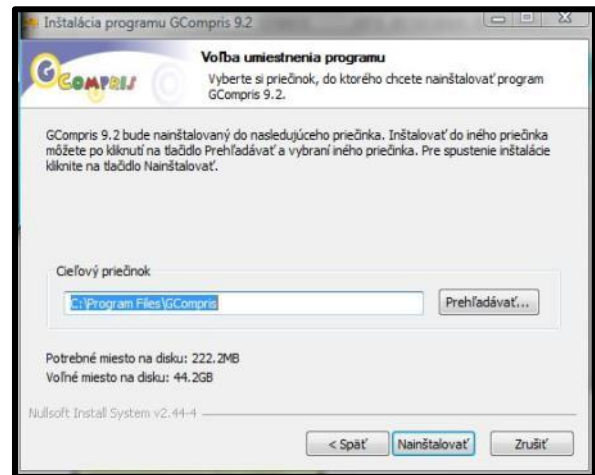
Inštalácia programu GCompris 9.2

GCompris

Voľba umiestnenia programu

Vyberte si priečinok, do ktorého chcete nainštalovať program GCompris 9.2.

GCompris 9.2 bude nainštalovaný do nasledujúceho priečinka. Inštalovať do iného priečinka môžete po kliknutí na tlačidlo Prehľadávať a vybraní iného priečinka. Pre spustenie inštalácie kliknite na tlačidlo Nainštalovať.

Cieľový priečinok

C:\Program Files\GCompris

Prehľadávať...

Potrebné miesto na disku: 222.2MB
Voľné miesto na disku: 44.2GB

Nullsoft Install System v2.44-4

< Späť

Nainštalovať

Zrušiť